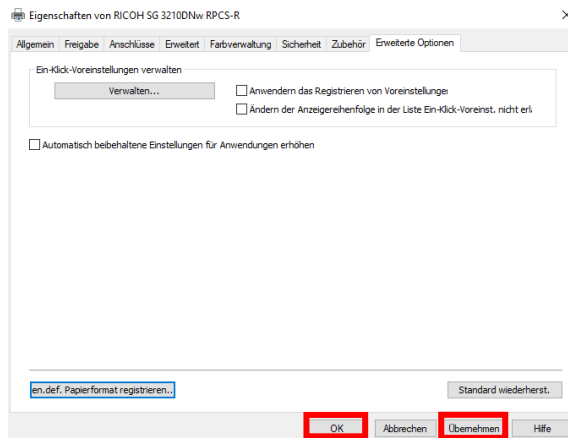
Eigenschaften von RICOH SG 3210DNw RPCS-R

×

Allgemein | Freigabe | Anschlüsse | Erweitert | Farbverwaltung | Sicherheit | Zubehör | Erweiterte Optionen

Ein-Klick-Voreinstellungen verwalten

Verwalten...

Anwendern das Registrieren von Voreinstellunge

Ändern der Anzeigereihenfolge in der Liste Ein-Klick-Voreinst. nicht erl

Automatisch beibehaltene Einstellungen für Anwendungen erhöhen

en.def. Papierformat registrieren...

Standard wiederherst.

OK

Abbrechen

Übernehmen

Hilfe